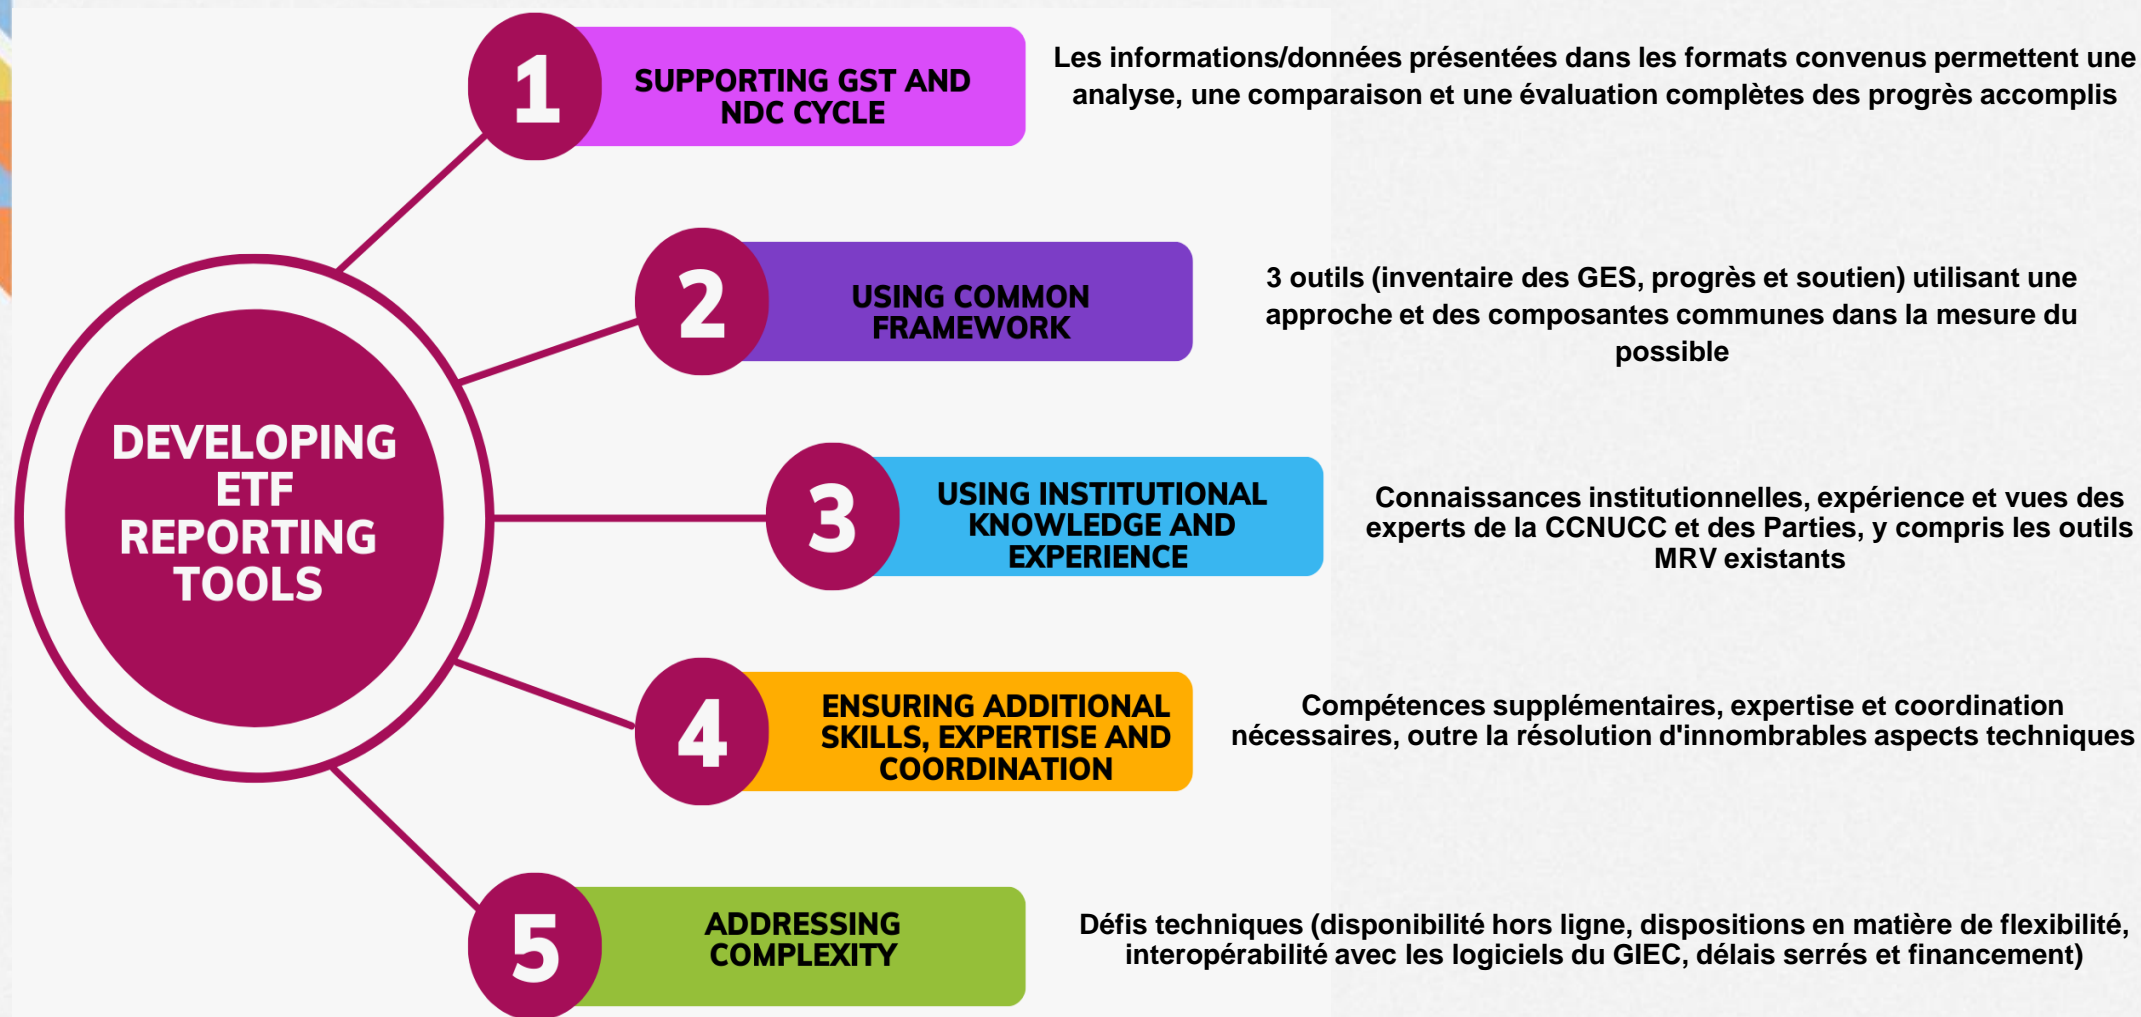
DEVELOPING ETF REPORTING TOOLS

1

SUPPORTING GST AND NDC CYCLE

Les informations/données présentées dans les formats convenus permettent une analyse, une comparaison et une évaluation complètes des progrès accomplis

2

USING COMMON FRAMEWORK

3 outils (inventaire des GES, progrès et soutien) utilisant une approche et des composantes communes dans la mesure du possible

3

USING INSTITUTIONAL KNOWLEDGE AND EXPERIENCE

Connaissances institutionnelles, expérience et vues des experts de la CCNUCC et des Parties, y compris les outils MRV existants

4

ENSURING ADDITIONAL SKILLS, EXPERTISE AND COORDINATION

Compétences supplémentaires, expertise et coordination nécessaires, outre la résolution d'innombrables aspects techniques

5

ADDRESSING COMPLEXITY

Défis techniques (disponibilité hors ligne, dispositions en matière de flexibilité, interopérabilité avec les logiciels du GIEC, délais serrés et financement)